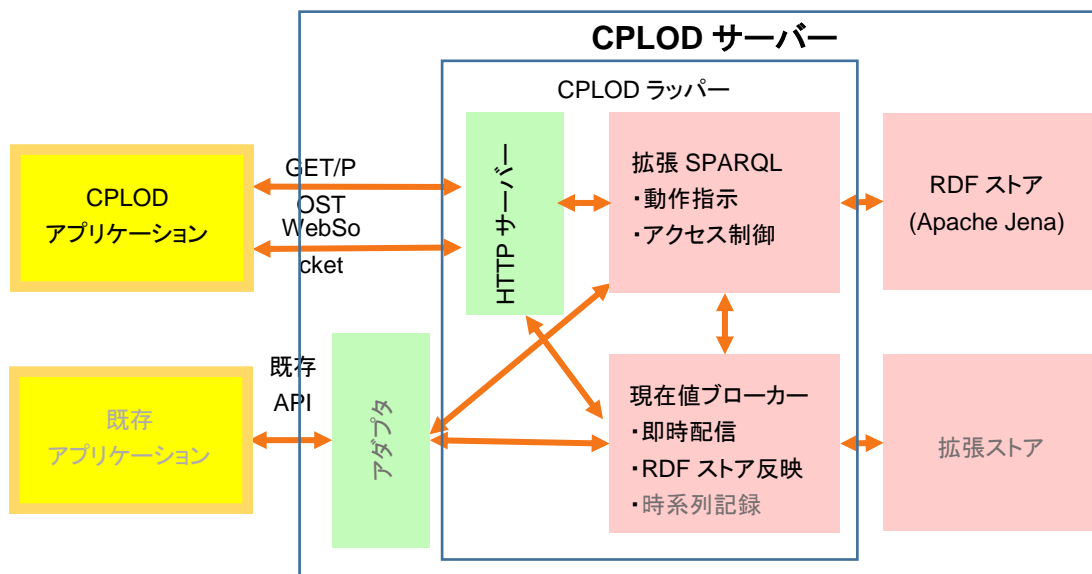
CPLOD サーバー

CPLOD ラッパー

CPLOD アプリケーション

GET/POST
WebSocket

HTTP サーバー

拡張 SPARQL
・動作指示
・アクセス制御

RDF ストア (Apache Jena)

既存 API

既存 アプリケーション

アダプタ

現在値ブローカー
・即時配信
・RDF ストア反映
・時系列記録

拡張ストア